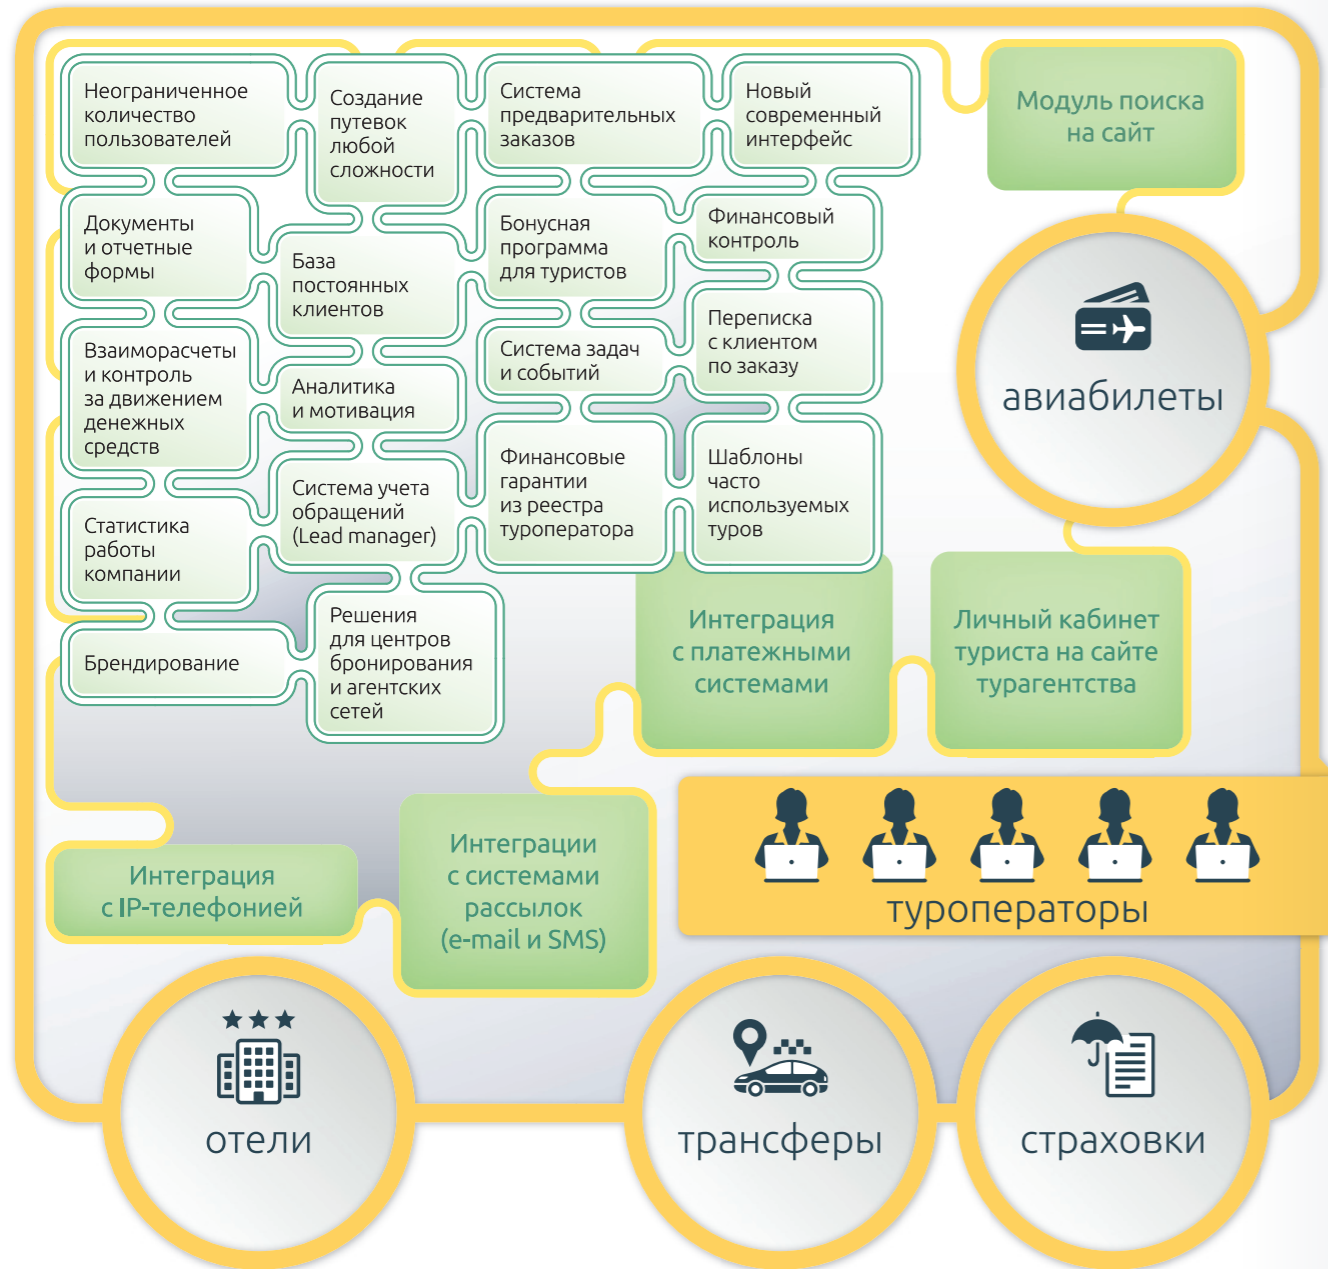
Неограниченное количество пользователей

Создание путевок любой сложности

Система предварительных заказов

Новый современный интерфейс

Модуль поиска на сайт

Документы и отчетные формы

База постоянных клиентов

Бонусная программа для туристов

Финансовый контроль

авиабилеты

Взаиморасчеты и контроль за движением денежных средств

Аналитика и мотивация

Система задач и событий

Переписка с клиентом по заказу

Статистика работы компании

Система учета обращений (Lead manager)

Финансовые гарантии из реестра туроператора

Шаблоны часто используемых туров

Брендирование

Решения для центров бронирования и агентских сетей

Интеграция с платежными системами

Личный кабинет туриста на сайте турагентства

Интеграция с IP-телефонией

Интеграции с системами рассылок (e-mail и SMS)

туроператоры

отели

трансферы

страховки